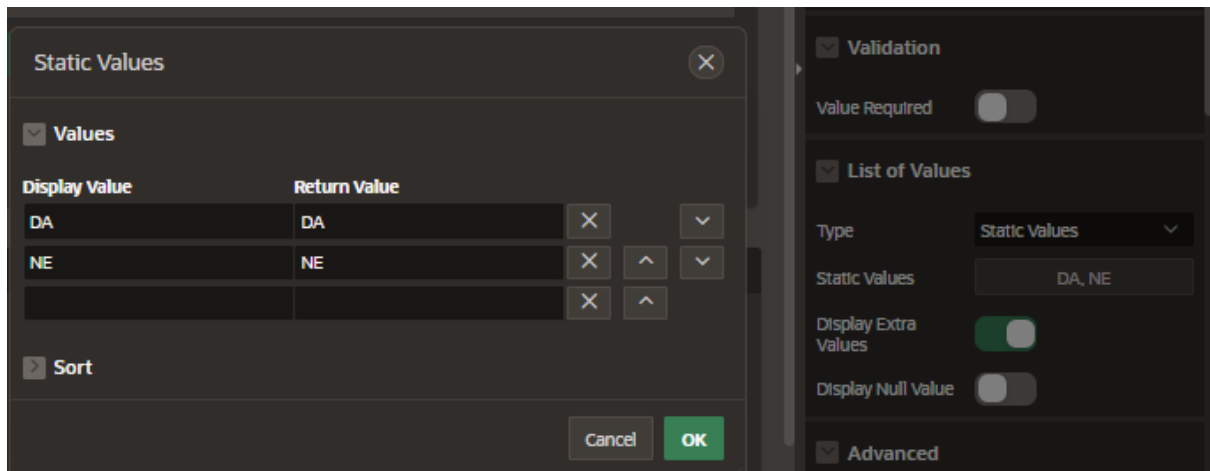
Static Values

Values

| Display Value | Return Value |
|---|---|
| DA | DA |
| NE | NE |
| | |

Sort

Cancel
OK

Validation

Value Required

List of Values

Type
Static Values

Static Values
DA, NE

Display Extra Values

Display Null Value

Advanced